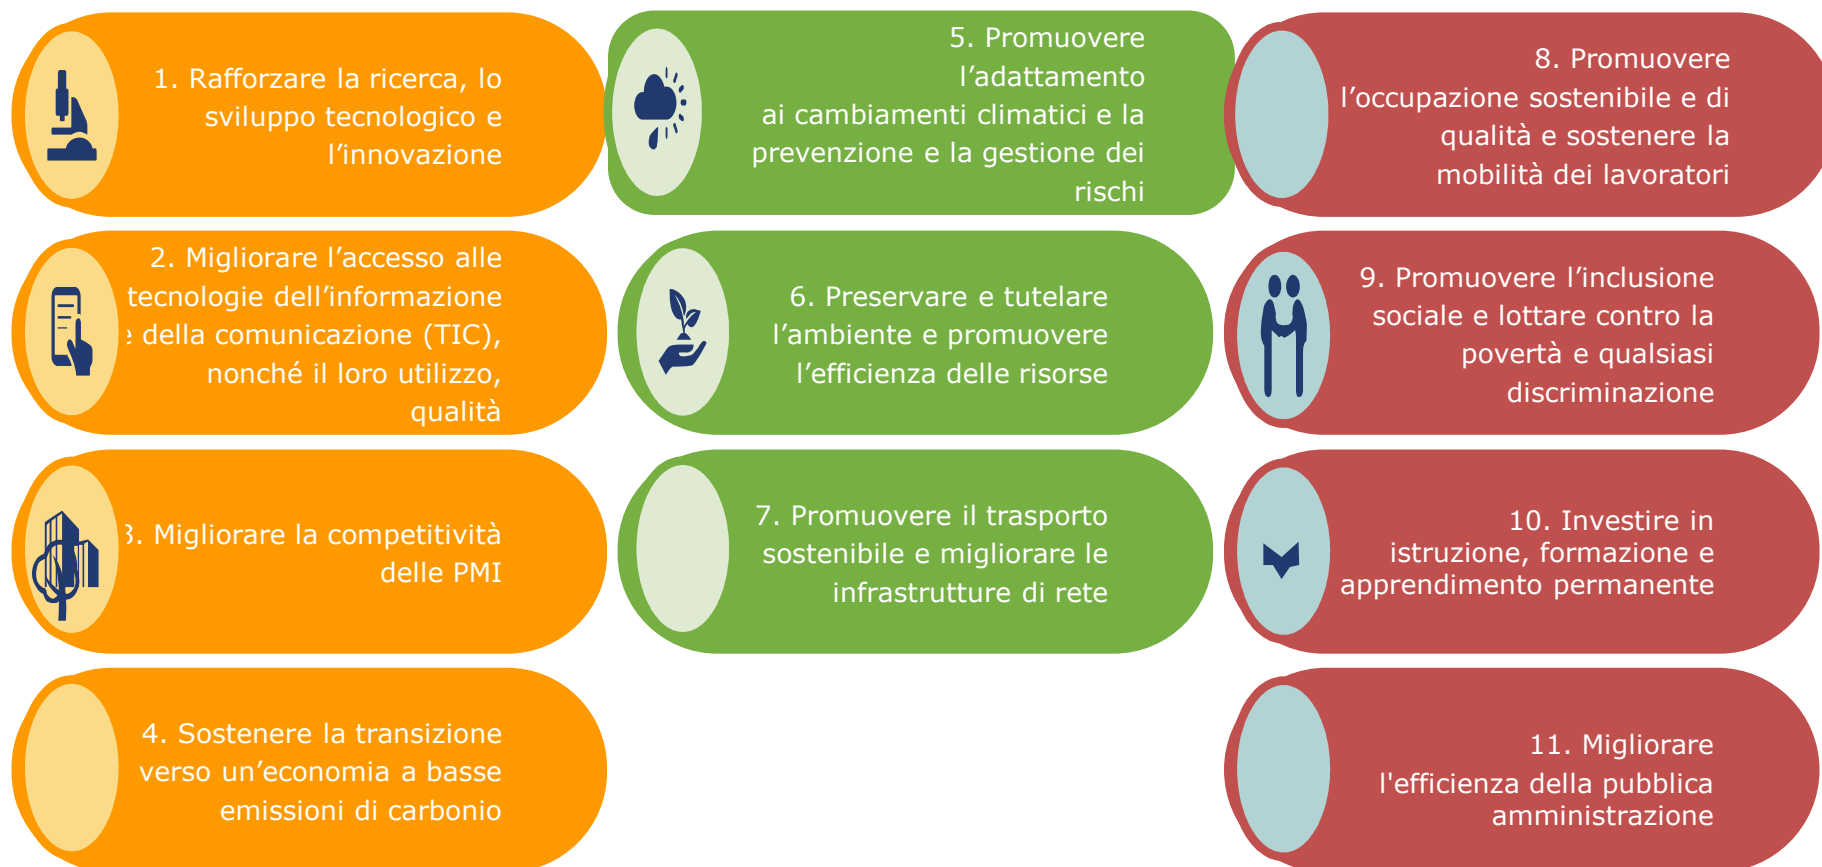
1. Rafforzare la ricerca, lo sviluppo tecnologico e l’innovazione

2. Migliorare l’accesso alle tecnologie dell’informazione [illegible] della comunicazione (TIC), nonché il loro utilizzo, qualità

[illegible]. Migliorare la competitività delle PMI

4. Sostenere la transizione verso un’economia a basse emissioni di carbonio

5. Promuovere l’adattamento ai cambiamenti climatici e la prevenzione e la gestione dei rischi

6. Preservare e tutelare l’ambiente e promuovere l’efficienza delle risorse

7. Promuovere il trasporto sostenibile e migliorare le infrastrutture di rete

8. Promuovere l’occupazione sostenibile e di qualità e sostenere la mobilità dei lavoratori

9. Promuovere l’inclusione sociale e lottare contro la povertà e qualsiasi discriminazione

10. Investire in istruzione, formazione e apprendimento permanente

11. Migliorare l'efficienza della pubblica amministrazione